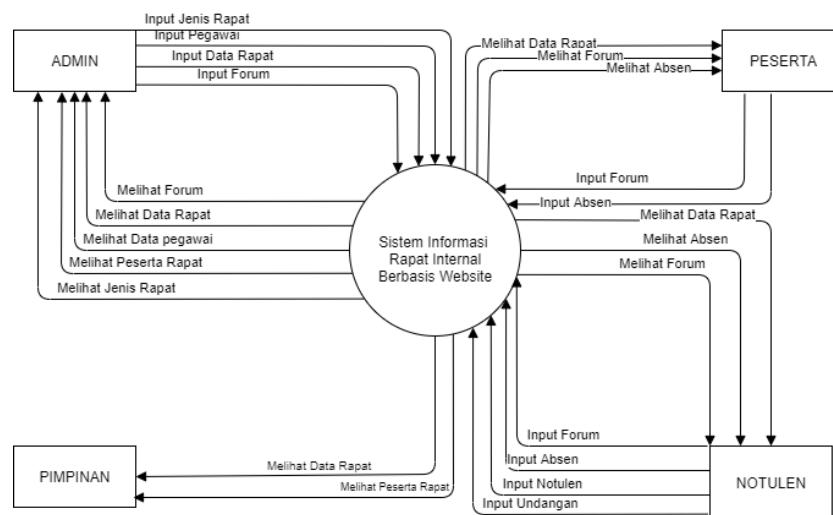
ADMIN

Input Jenis Rapat
Input Pegawai
Input Data Rapat
Input Forum

Melihat Forum
Melihat Data Rapat
Melihat Data pegawai
Melihat Peserta Rapat
Melihat Jenis Rapat

Sistem Informasi Rapat Internal Berbasis Website

Melihat Data Rapat
Melihat Forum
Melihat Absen

PESERTA

Input Forum
Input Absen

Melihat Data Rapat
Melihat Absen
Melihat Forum

Input Forum
Input Absen
Input Notulen
Input Undangan

NOTULEN

Melihat Data Rapat
Melihat Peserta Rapat

PIMPINAN